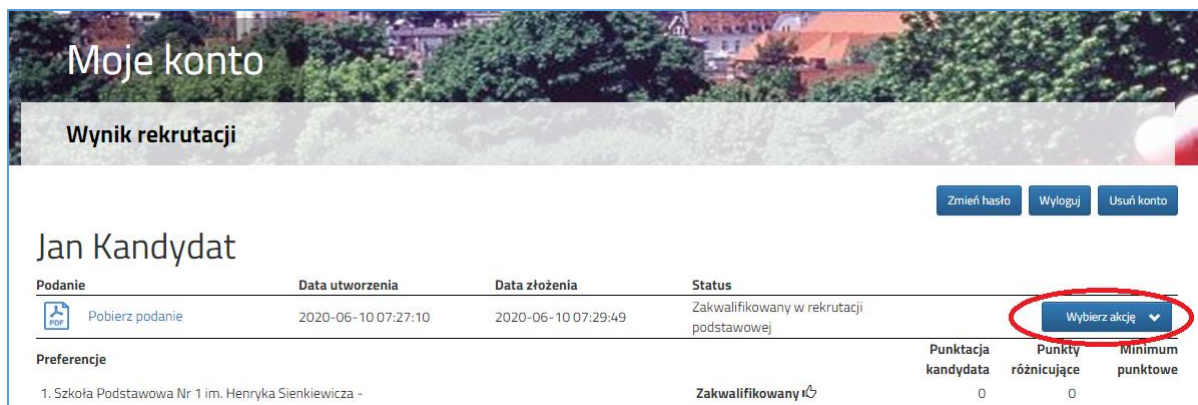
Moje konto

Wynik rekrutacji

Zmień hasło Wyloguj Usuń konto

Jan Kandydat

| Podanie | Data utworzenia | Data złożenia | Status | |
|---|---|---|---|---|
| PDF Pobierz podanie | 2020-06-10 07:27:10 | 2020-06-10 07:29:49 | Zakwalifikowany w rekrutacji podstawowej | Wybierz akcję |

| Preferencje | | Punktacja kandydata | Punkty różnicujące | Minimum punktowe |
|---|---|---|---|---|
| 1. Szkoła Podstawowa Nr 1 im. Henryka Sienkiewicza - | Zakwalifikowany | 0 | 0 | |